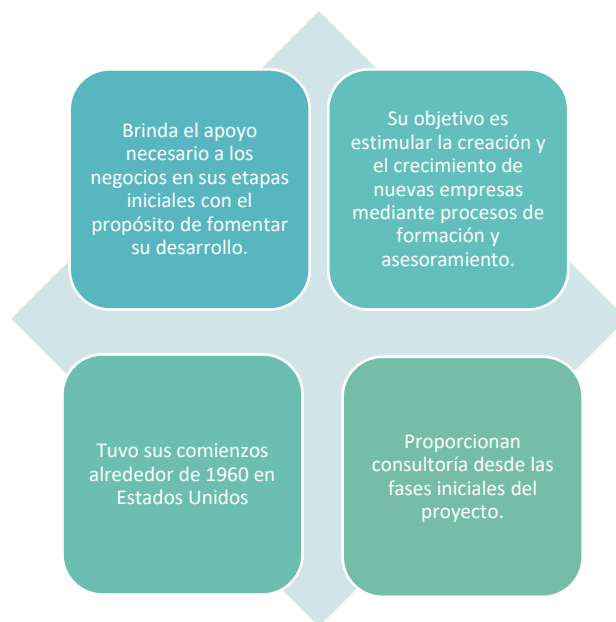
Brinda el apoyo necesario a los negocios en sus etapas iniciales con el propósito de fomentar su desarrollo.

Su objetivo es estimular la creación y el crecimiento de nuevas empresas mediante procesos de formación y asesoramiento.

Tuvo sus comienzos alrededor de 1960 en Estados Unidos

Proporcionan consultoría desde las fases iniciales del proyecto.